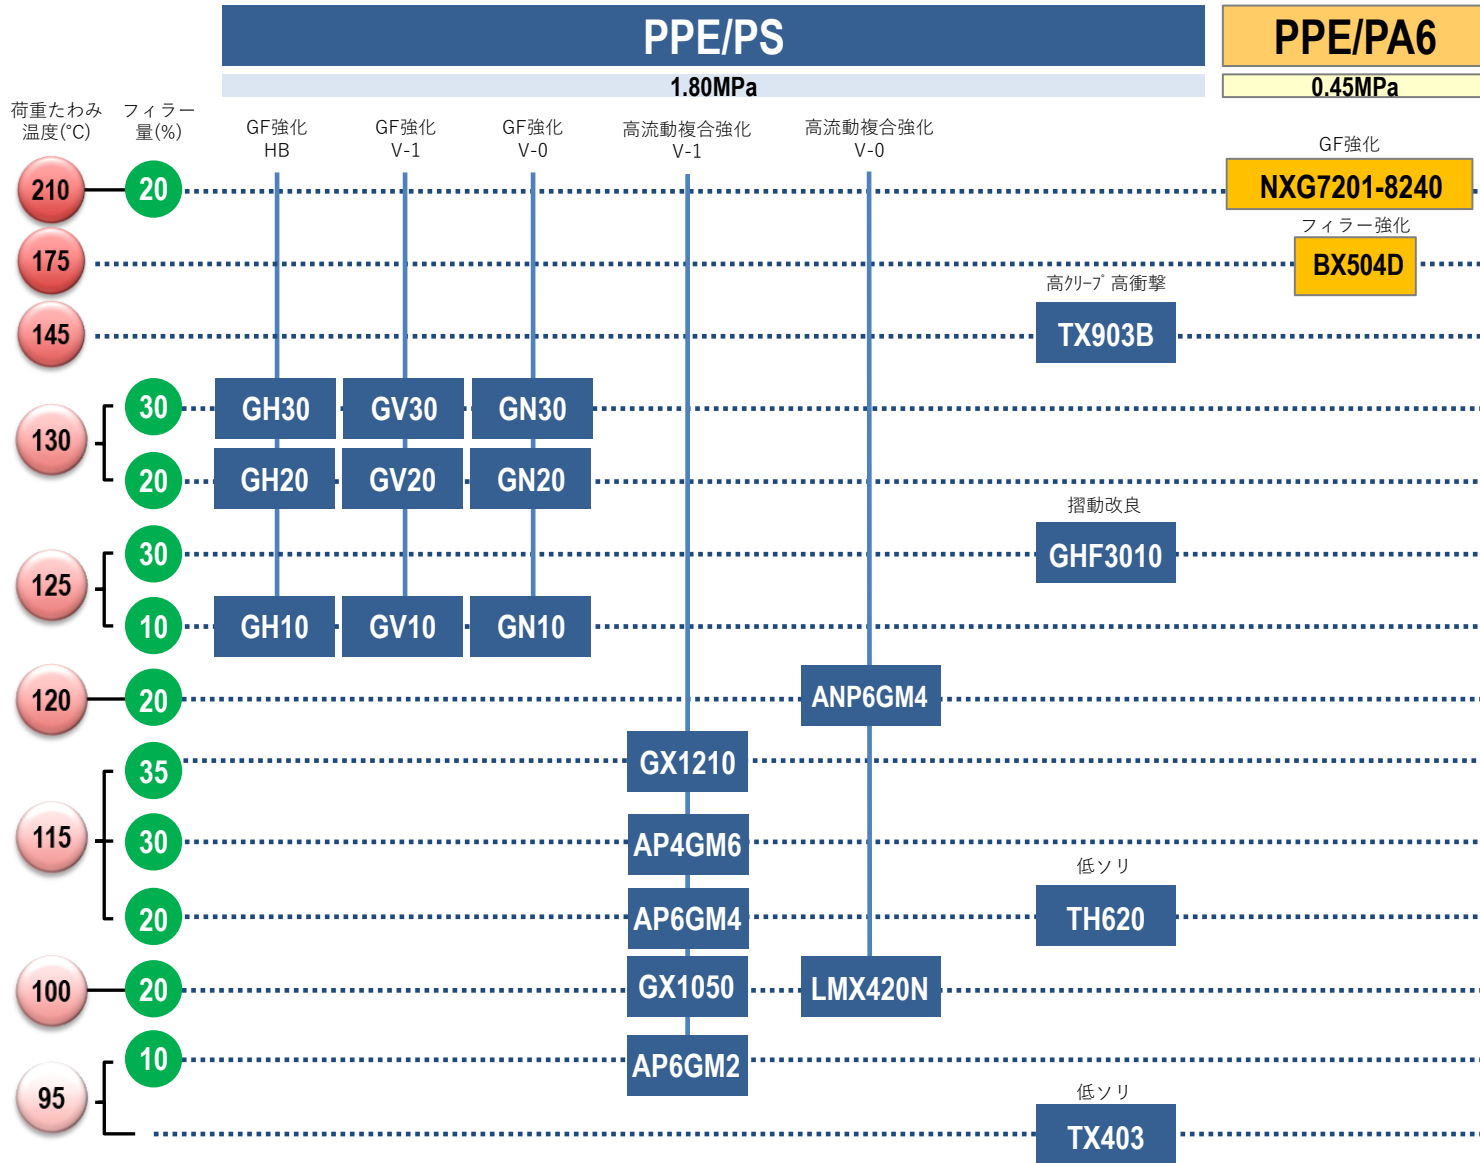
PPE/PS

1.80MPa

PPE/PA6

0.45MPa

荷重たわみ温度(°C)

フィラー量(%)

GF強化 HB

GF強化 V-1

GF強化 V-0

高流動複合強化 V-1

高流動複合強化 V-0

GF強化

NXG7201-8240

フィラー強化

BX504D

高ｸﾘｰﾌﾟ 高衝撃

TX903B

210

20

175

145

130

30

GH30

GV30

GN30

20

GH20

GV20

GN20

摺動改良

GHF3010

125

30

10

GH10

GV10

GN10

120

20

ANP6GM4

115

35

GX1210

30

AP4GM6

低ソリ

20

AP6GM4

TH620

100

20

GX1050

LMX420N

95

10

AP6GM2

低ソリ

TX403